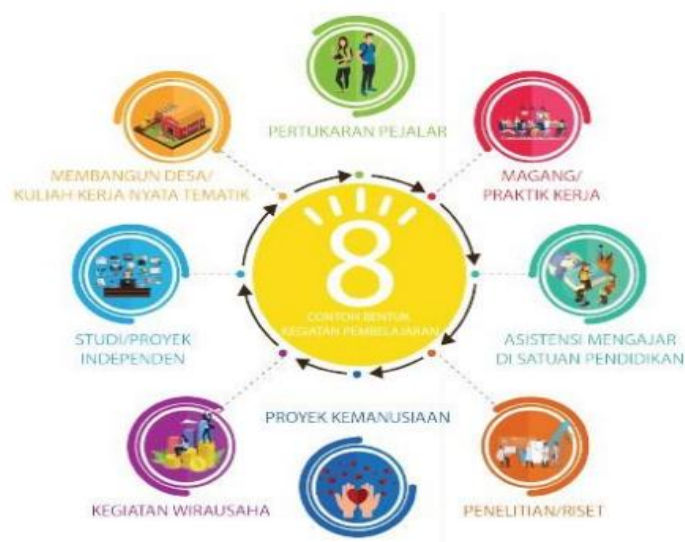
PERTUKARAN PEJALAR

MEMBANGUN DESA/
KULIAH KERJA NYATA TEMATIK

MAGANG/
PRAKTIK KERJA

8
CONTOH BENTUK
KEGIATAN PEMBELAJARAN

STUDI/PROYEK
INDEPENDEN

ASISTENSI MENGAJAR
DI SATUAN PENDIDIKAN

PROYEK KEMANUSIAAN

KEGIATAN WIRAUSAHA

PENELITIAN/RISET